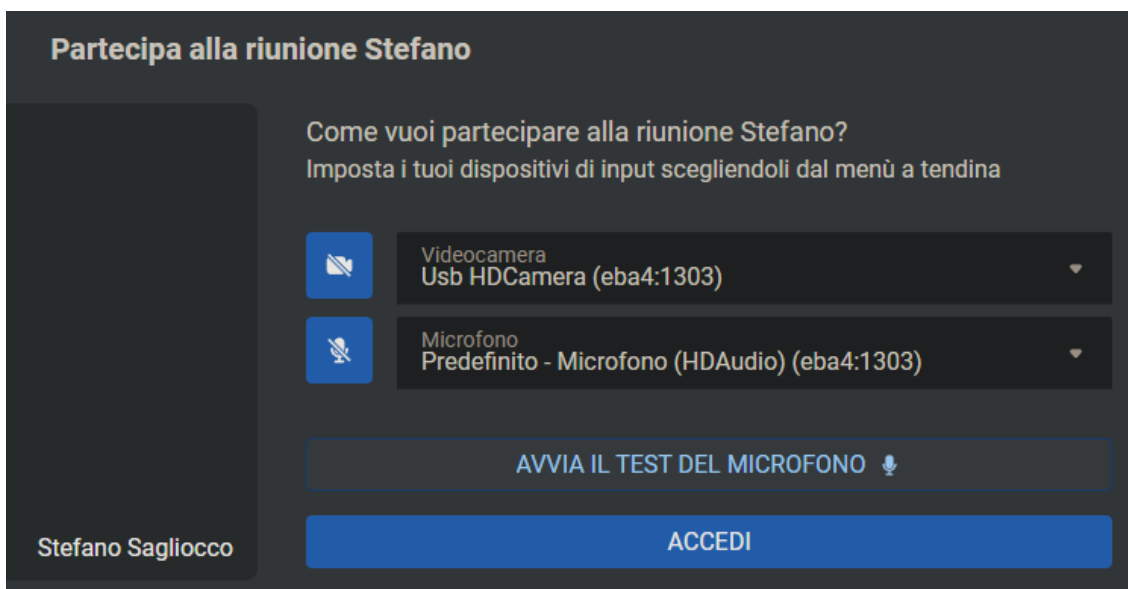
Partecipa alla riunione Stefano

Stefano Sagliocco

Come vuoi partecipare alla riunione Stefano?
Imposta i tuoi dispositivi di input scegliendoli dal menù a tendina

Videocamera
Usb HDCamera (eba4:1303)

Microfono
Predefinito - Microfono (HDAudio) (eba4:1303)

AVVIA IL TEST DEL MICROFONO

ACCEDI